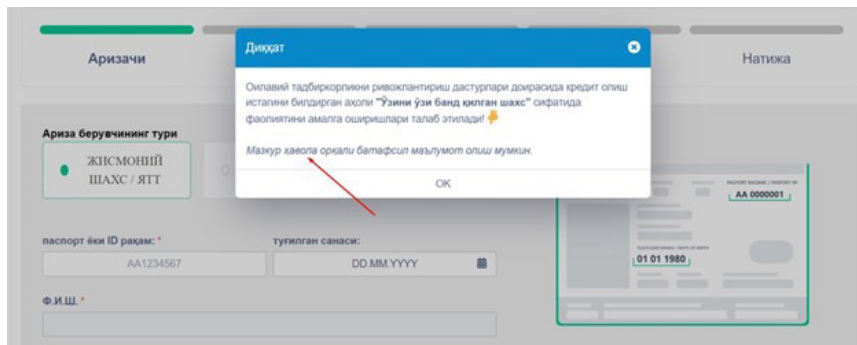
Аризачи

Натижа

Диққат

Оилавий тадбиркорликни ривожлантириш дастурлари доирасида кредит олиш истагини билдирган аҳоли "Ўзини ўзи банд қилган шахс" сифатида фаолиятини амалга оширишлари талаб этилади!

Мазкур ҳавола орқали батафсил маълумот олиш мумкин.

OK

Ариза берувчининг тури

ЖИСМОНИЙ ШАХС / ЯТТ

паспорт ёки ID рақам: *

AA1234567

туғилган санаси:

DD.MM.YYYY

Ф.И.Ш. *

AA 0000001

01 01 1980